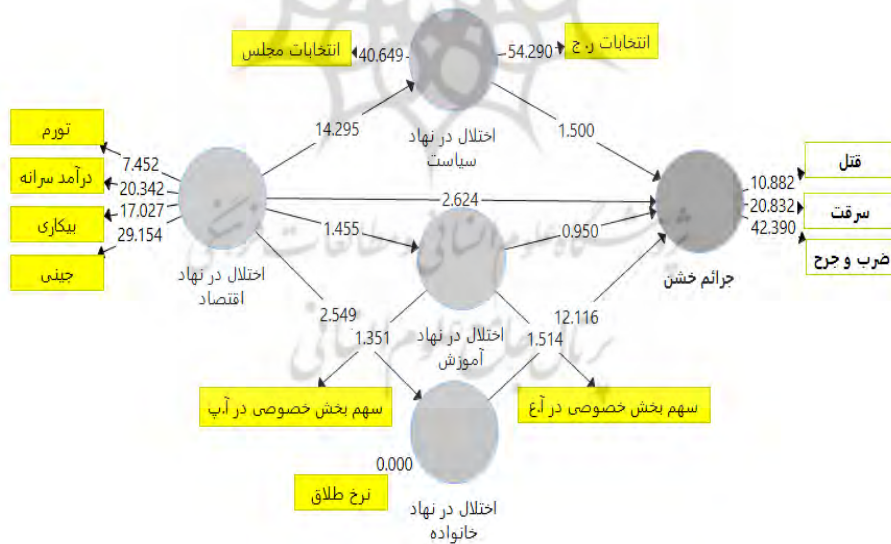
انتخابات مجلس
40.649
54.290
انتخابات ر.ج
14.295
اختلال در نهاد سیاست
1.500
تورم
درآمد سرانه
بیکاری
جینی
7.452
20.342
17.027
29.154
2.624
1.455
0.950
10.882
20.832
42.390
قتل
سرقت
ضرب و جرح
اختلال در نهاد اقتصاد
جرائم خشن
2.549
1.351
اختلال در نهاد آموزش
1.514
12.116
سهم بخش خصوصی در آ.پ
سهم بخش خصوصی در آ.ع
0.000
نرخ طلاق
اختلال در نهاد خانواده